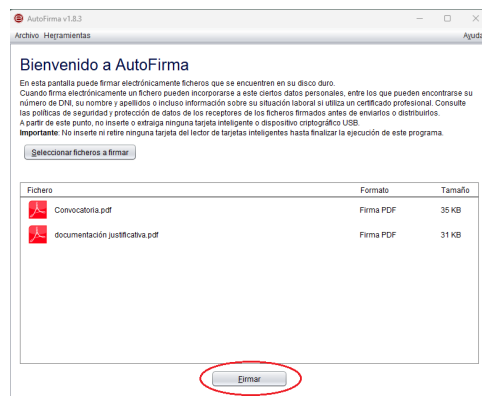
AutoFirma v1.8.3

Archivo Herramientas Ayuda

Bienvenido a AutoFirma

En esta pantalla puede firmar electrónicamente ficheros que se encuentren en su disco duro.
Cuando firma electrónicamente un fichero pueden incorporarse a este ciertos datos personales, entre los que pueden encontrarse su número de DNI, su nombre y apellidos o incluso información sobre su situación laboral si utiliza un certificado profesional. Consulte las políticas de seguridad y protección de datos de los receptores de los ficheros firmados antes de enviarlos o distribuirlos.
A partir de este punto, no inserte o extraiga ninguna tarjeta inteligente o dispositivo criptográfico USB.
**Importante**: No inserte ni retire ninguna tarjeta del lector de tarjetas inteligentes hasta finalizar la ejecución de este programa.

Seleccionar ficheros a firmar

| Fichero | Formato | Tamaño |
|---|---|---|
| Convocatoria.pdf | Firma PDF | 35 KB |
| documentación justificativa.pdf | Firma PDF | 31 KB |

Firmar